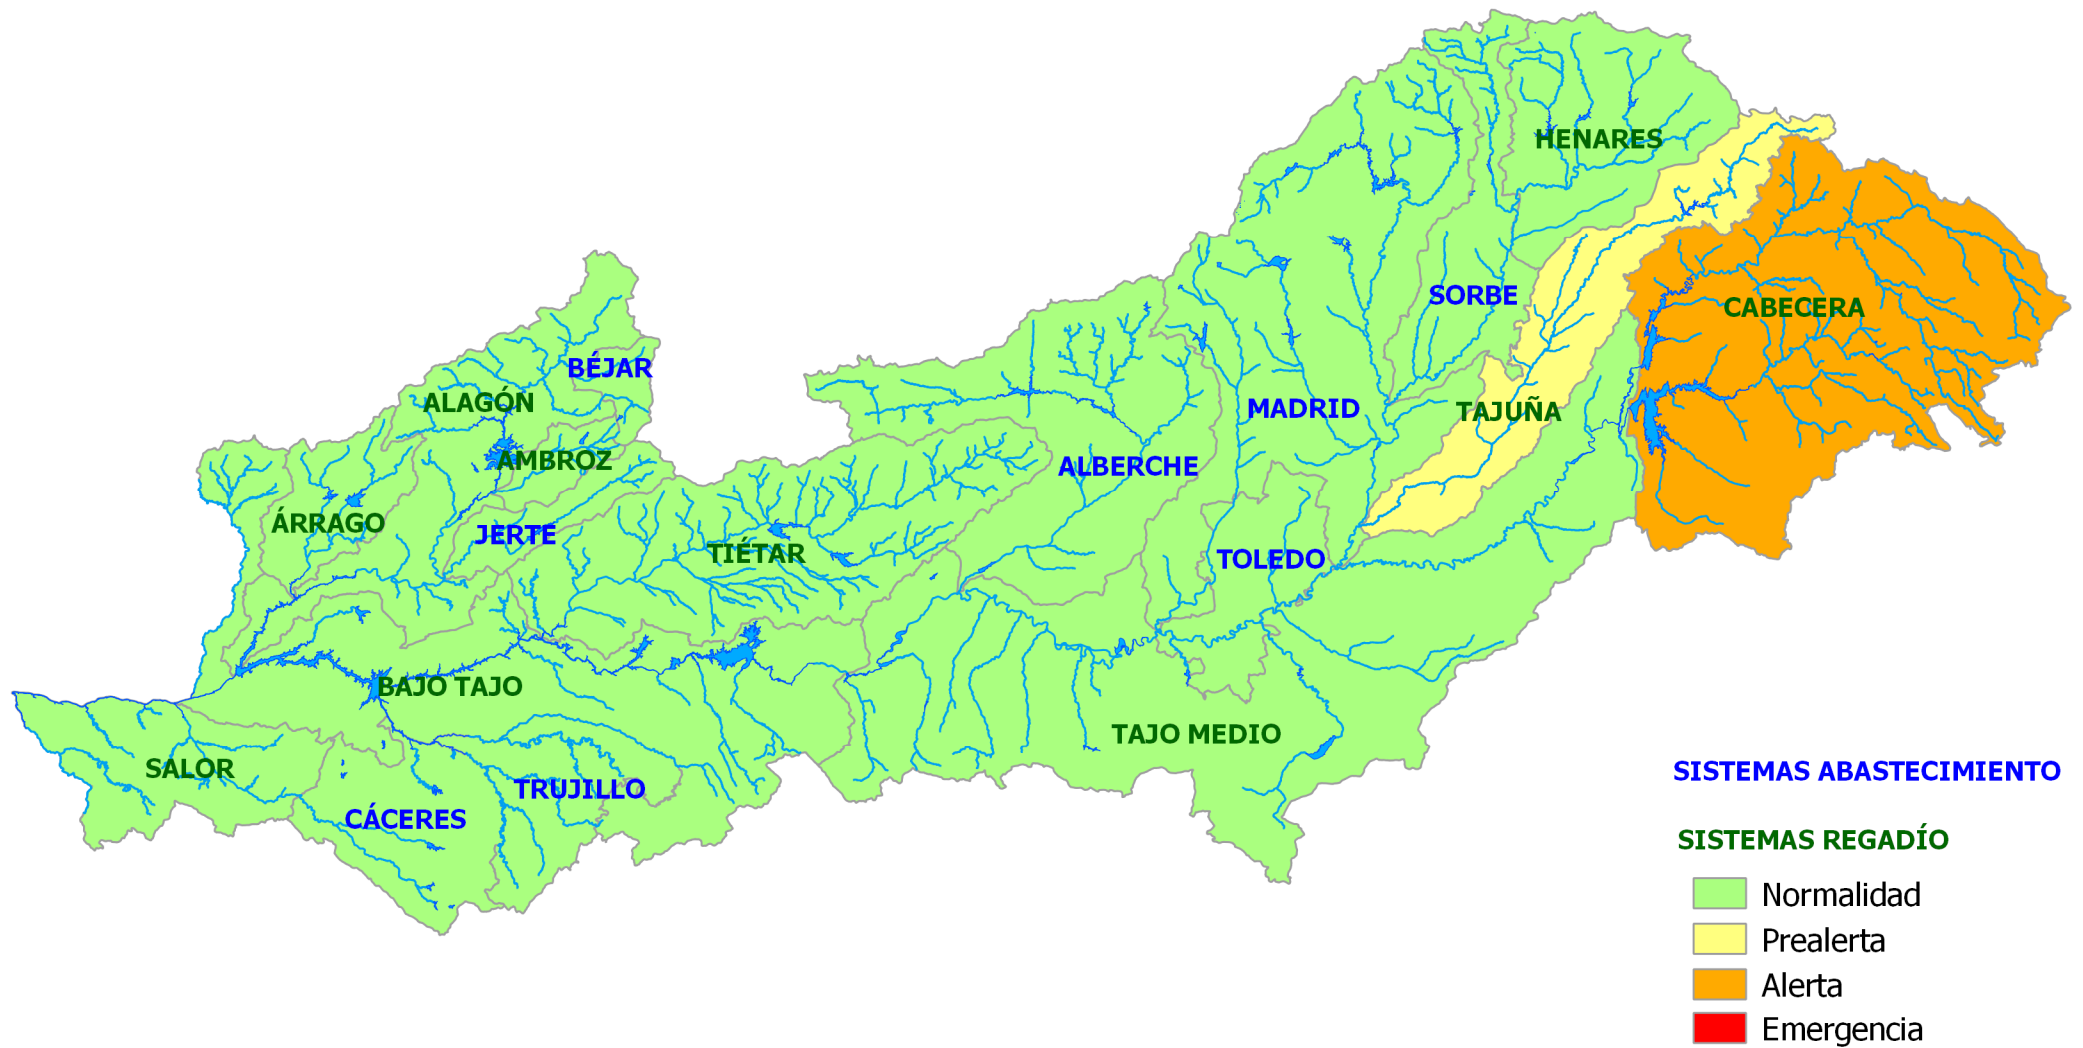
HENARES
SORBE
CABECERA
BÉJAR
ALAGÓN
MADRID
TAJUÑA
AMBROZ
ALBERCHE
ÁRRAGO
JERTE
TIÉTAR
TOLEDO
BAJO TAJO
TAJO MEDIO
SALOR
TRUJILLO
CÁCERES
SISTEMAS ABASTECIMIENTO
SISTEMAS REGADÍO
Normalidad
Prealerta
Alerta
Emergencia